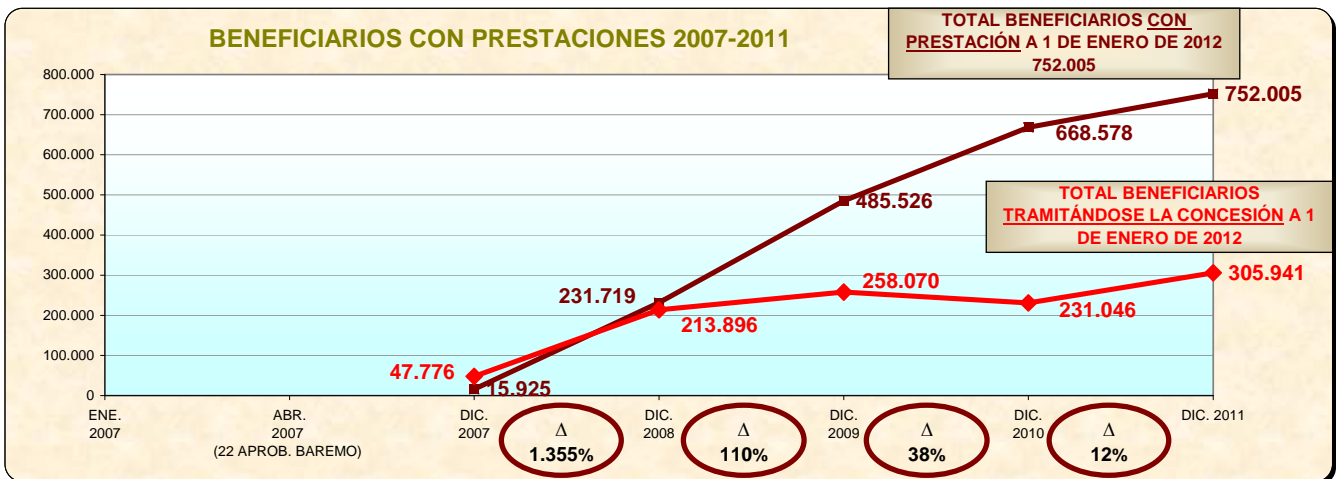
BENEFICIARIOS CON PRESTACIONES 2007-2011

TOTAL BENEFICIARIOS CON PRESTACIÓN A 1 DE ENERO DE 2012
752.005

TOTAL BENEFICIARIOS TRAMITÁNDOSE LA CONCESIÓN A 1 DE ENERO DE 2012

800.000
700.000
600.000
500.000
400.000
300.000
200.000
100.000
0

752.005
668.578
485.526
231.719
15.925
305.941
258.070
231.046
213.896
47.776

ENE. 2007
ABR. 2007 (22 APROB. BAREMO)
DIC. 2007
DIC. 2008
DIC. 2009
DIC. 2010
DIC. 2011

Δ 1.355%
Δ 110%
Δ 38%
Δ 12%